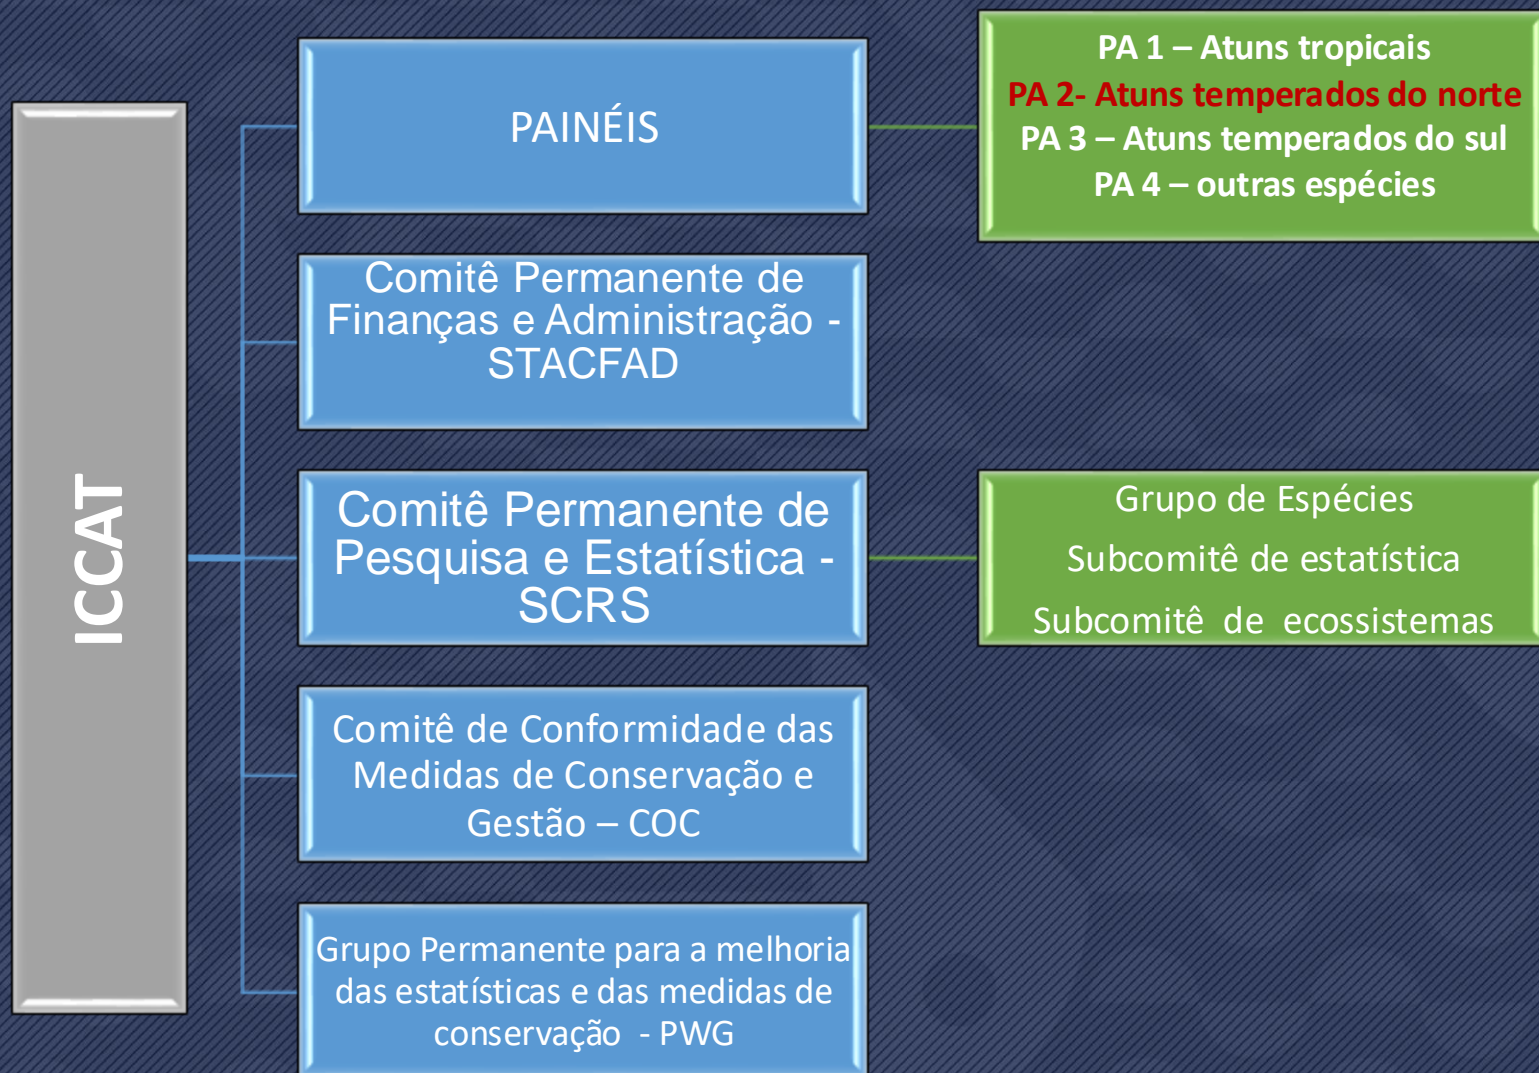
ICCAT

PAINÉIS

PA 1 – Atuns tropicais
PA 2- Atuns temperados do norte
PA 3 – Atuns temperados do sul
PA 4 – outras espécies

Comitê Permanente de Finanças e Administração - STACFAD

Comitê Permanente de Pesquisa e Estatística - SCRS

Grupo de Espécies
Subcomitê de estatística
Subcomitê de ecossistemas

Comitê de Conformidade das Medidas de Conservação e Gestão – COC

Grupo Permanente para a melhoria das estatísticas e das medidas de conservação - PWG